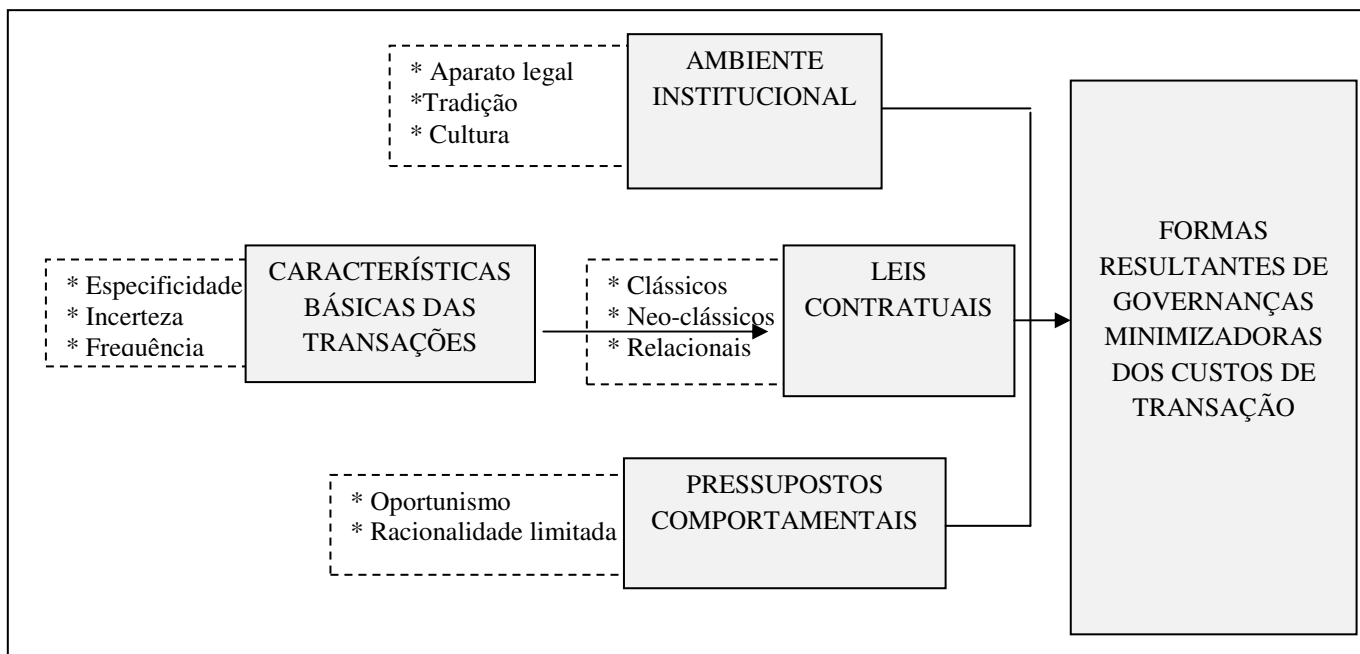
* Aparato legal
*Tradição
* Cultura

AMBIENTE INSTITUCIONAL

* Especificidade
* Incerteza
* Freqüência

CARACTERÍSTICAS BÁSICAS DAS TRANSAÇÕES

* Clássicos
* Neo-clássicos
* Relacionais

LEIS CONTRATUAIS

FORMAS RESULTANTES DE GOVERNANÇAS MINIMIZADORAS DOS CUSTOS DE TRANSAÇÃO

* Oportunismo
* Racionalidade limitada

PRESSUPOSTOS COMPORTAMENTAIS